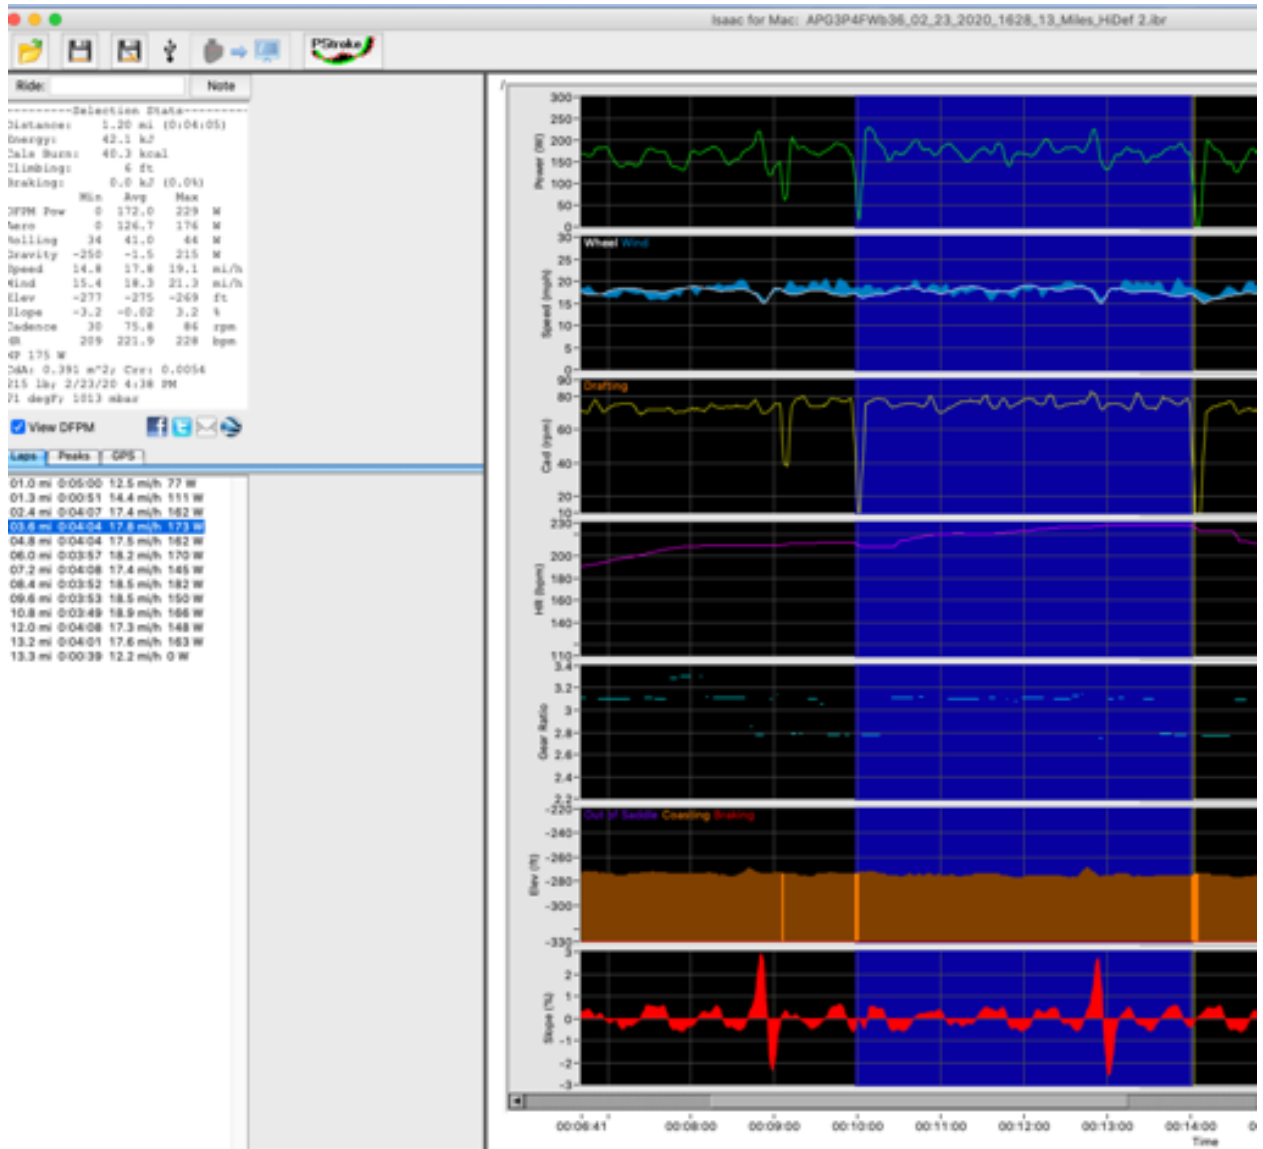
Isaac for Mac: APG3P4FWb36_02_23_2020_1628_13_Miles_HiDef 2.ibr

PStroke

Ride: Note

---------Selection Stats---------
Distance: 1.20 mi (0:04:05)
Energy: 42.1 kJ
Cals Burn: 40.3 kcal
Climbing: 6 ft
Braking: 0.0 kJ (0.0%)

| | Min | Avg | Max | |
|---|---|---|---|---|
| DFPM Pow | 0 | 172.0 | 229 | W |
| Aero | 0 | 126.7 | 176 | W |
| Rolling | 34 | 41.0 | 46 | W |
| Gravity | -250 | -1.5 | 215 | W |
| Speed | 14.8 | 17.8 | 19.1 | mi/h |
| Wind | 15.4 | 18.3 | 21.3 | mi/h |
| Elev | -277 | -275 | -269 | ft |
| Slope | -3.2 | -0.02 | 3.2 | % |
| Cadence | 30 | 75.8 | 86 | rpm |
| HR | 209 | 221.9 | 228 | bpm |

NP 175 W
CdA: 0.391 m^2; Crr: 0.0054
215 lb; 2/23/20 4:38 PM
71 degF; 1013 mbar

View DFPM

Laps Peaks GPS

01.0 mi 0:05:00 12.5 mi/h 77 W
01.3 mi 0:00:51 14.4 mi/h 111 W
02.4 mi 0:04:07 17.4 mi/h 162 W
03.6 mi 0:04:04 17.8 mi/h 173 W
04.8 mi 0:04:04 17.5 mi/h 162 W
06.0 mi 0:03:57 18.2 mi/h 170 W
07.2 mi 0:04:08 17.4 mi/h 145 W
08.4 mi 0:03:52 18.5 mi/h 182 W
09.6 mi 0:03:53 18.5 mi/h 150 W
10.8 mi 0:03:49 18.9 mi/h 166 W
12.0 mi 0:04:08 17.3 mi/h 148 W
13.2 mi 0:04:01 17.6 mi/h 163 W
13.3 mi 0:00:39 12.2 mi/h 0 W

Power (W) 300 250 200 150 100 50 0

Wheel Wind
Speed (mi/h) 30 25 20 15 10 5 0

Drafting
Cad (rpm) 90 80 60 40 20 10

HR (bpm) 230 200 180 160 140 110

Gear Ratio 3.4 3.2 3 2.8 2.6 2.4 2.2

Out of Saddle Coasting Braking
Elev (ft) -220 -240 -260 -280 -300 -330

Slope (%) 3 2 1 0 -1 -2 -3

00:06:41 00:08:00 00:09:00 00:10:00 00:11:00 00:12:00 00:13:00 00:14:00
Time